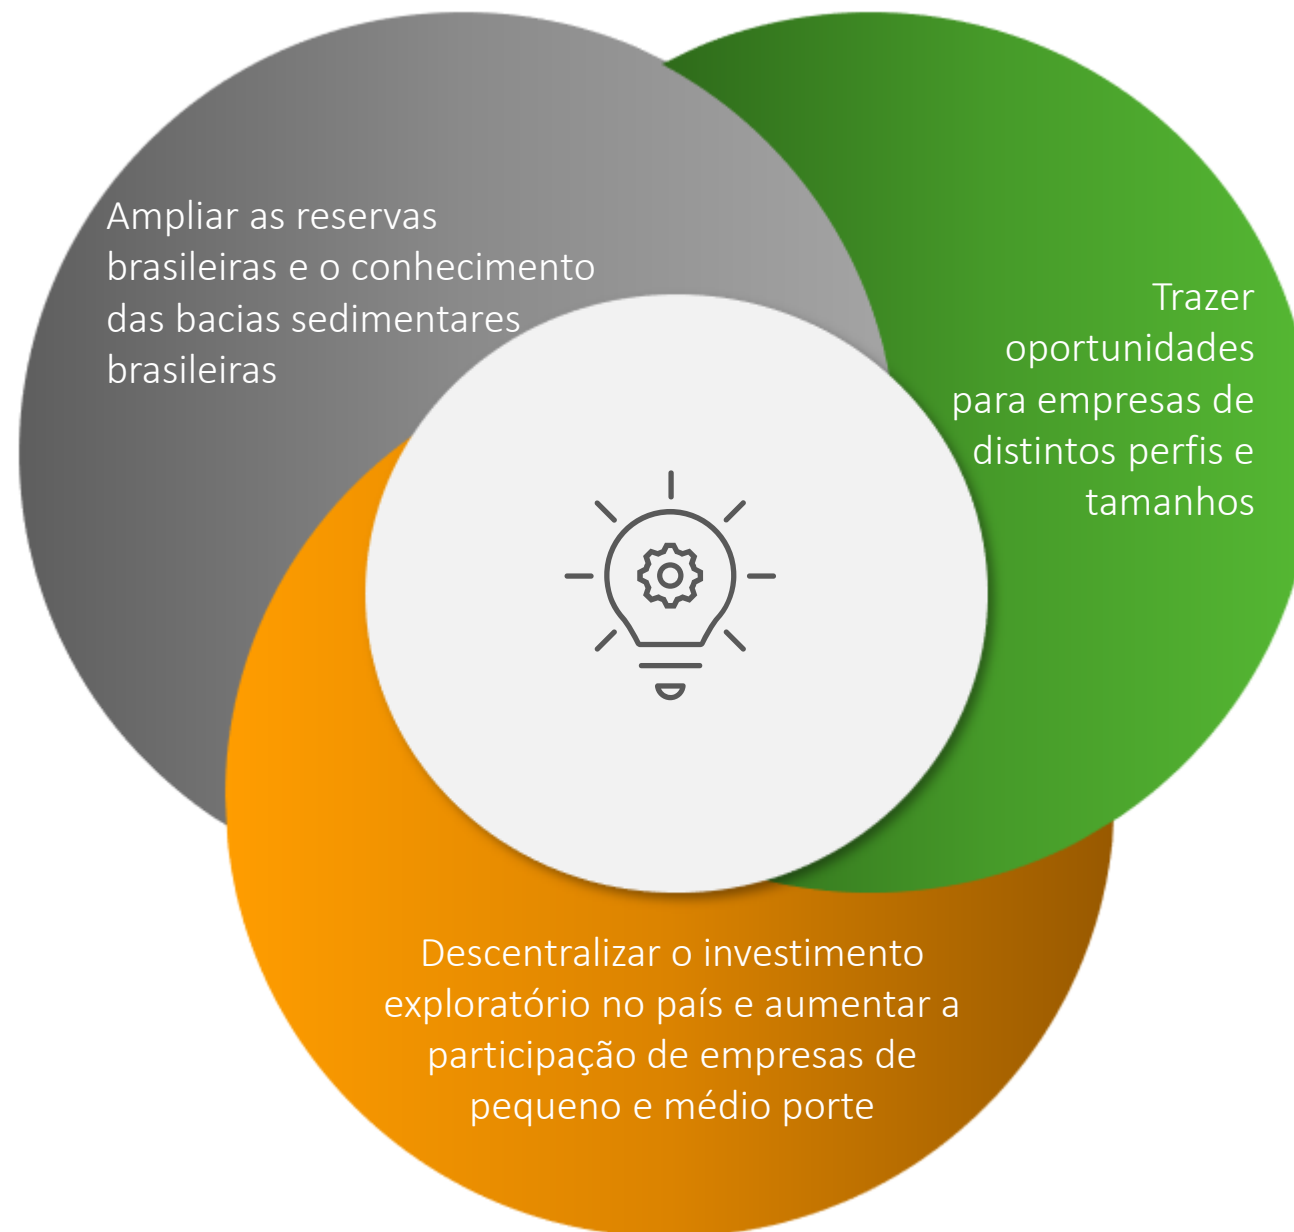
Ampliar as reservas brasileiras e o conhecimento das bacias sedimentares brasileiras

Trazer oportunidades para empresas de distintos perfis e tamanhos

Descentralizar o investimento exploratório no país e aumentar a participação de empresas de pequeno e médio porte